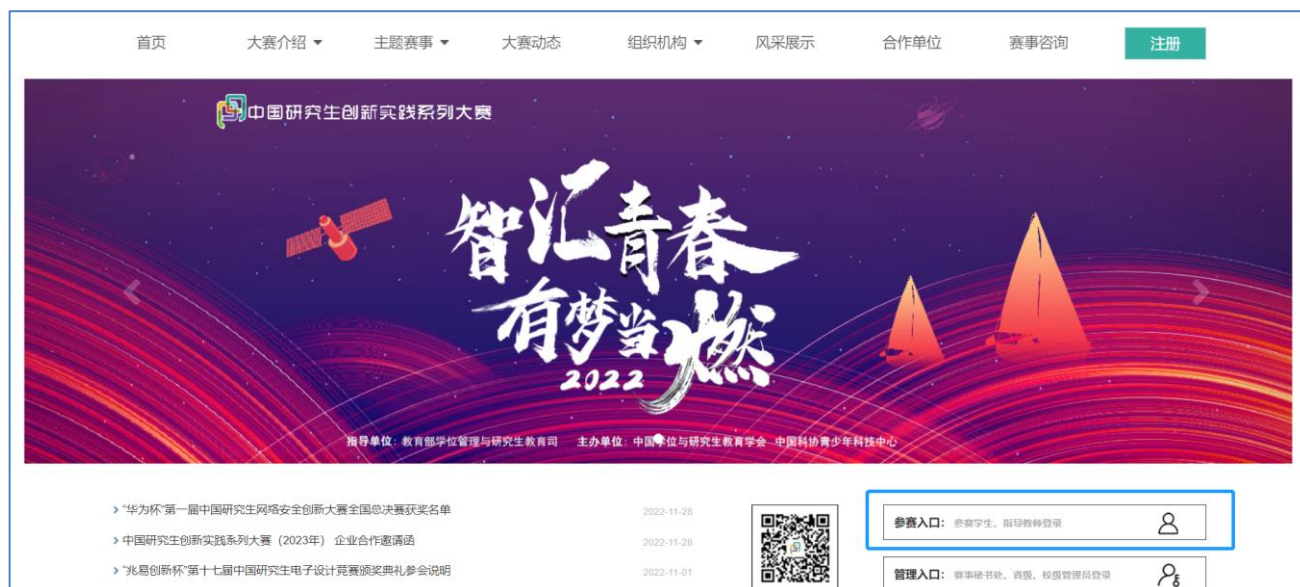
首页 大赛介绍 ▾ 主题赛事 ▾ 大赛动态 组织机构 ▾ 风采展示 合作单位 赛事咨询 注册

中国研究生创新实践系列大赛

智汇青春
有梦当燃
2022

指导单位：教育部学位管理与研究生教育司 主办单位：中国学位与研究生教育学会 中国科协青少年科技中心

› "华为杯"第一届中国研究生网络安全创新大赛全国总决赛获奖名单 2022-11-28
› 中国研究生创新实践系列大赛（2023年）企业合作邀请函 2022-11-28
› "兆易创新杯"第十七届中国研究生电子设计竞赛颁奖典礼参会说明 2022-11-01

参赛入口： 参赛学生、指导教师登录

管理入口： 赛事秘书处、省级、校级管理员登录